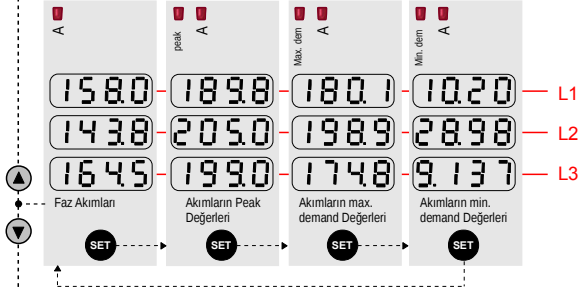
A

peak A

Max. dem A

Min. dem A

158.0
143.8
164.5
Faz Akımları
SET

189.8
205.0
199.0
Akımların Peak Değerleri
SET

180.1
198.9
174.8
Akımların max. demand Değerleri
SET

10.20
28.98
9.137
Akımların min. demand Değerleri
SET

L1
L2
L3